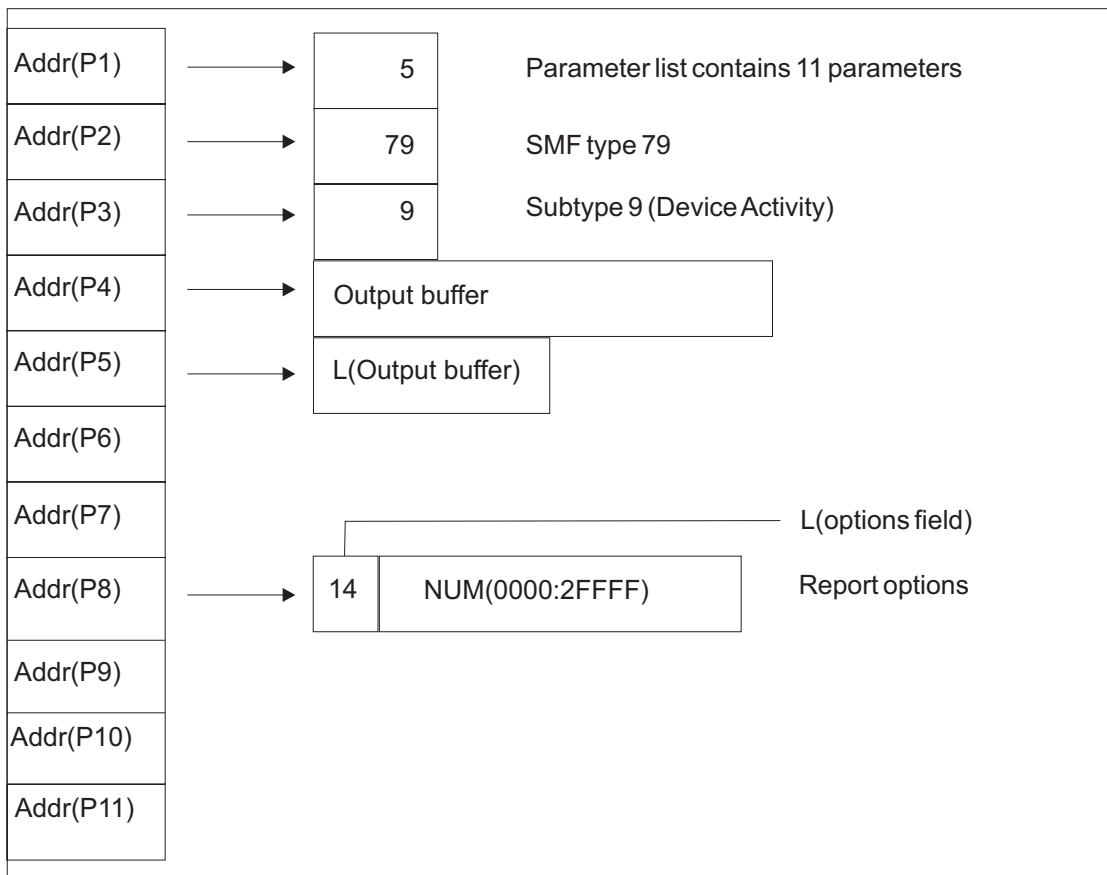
Addr(P1)
5
Parameter list contains 11 parameters
Addr(P2)
79
SMF type 79
Addr(P3)
9
Subtype 9 (Device Activity)
Addr(P4)
Output buffer
Addr(P5)
L(Output buffer)
Addr(P6)
Addr(P7)
L(options field)
Addr(P8)
14
NUM(0000:2FFFF)
Report options
Addr(P9)
Addr(P10)
Addr(P11)